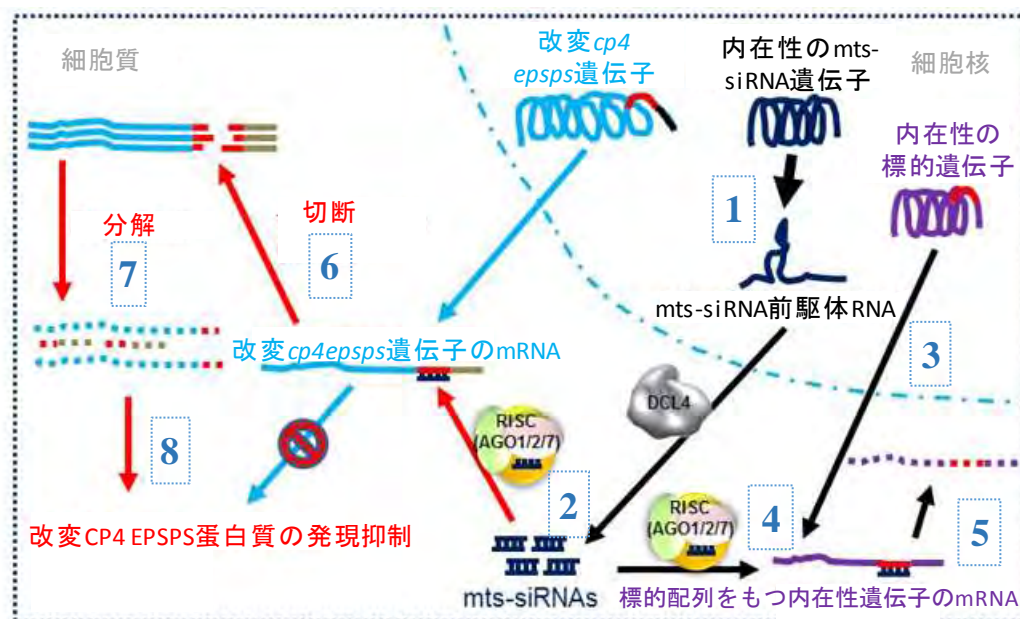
細胞質

細胞核

改変*cp4 epsps*遺伝子

内在性のmts-siRNA遺伝子

内在性の標的遺伝子

1

分解

切断

7

6

mts-siRNA前駆体RNA

改変*cp4epsps*遺伝子のmRNA

3

DCL4

RISC (AGO1/2/7)

8

2

RISC (AGO1/2/7)

4

5

改変CP4 EPSPS蛋白質の発現抑制

mts-siRNAs

標的配列をもつ内在性遺伝子のmRNA